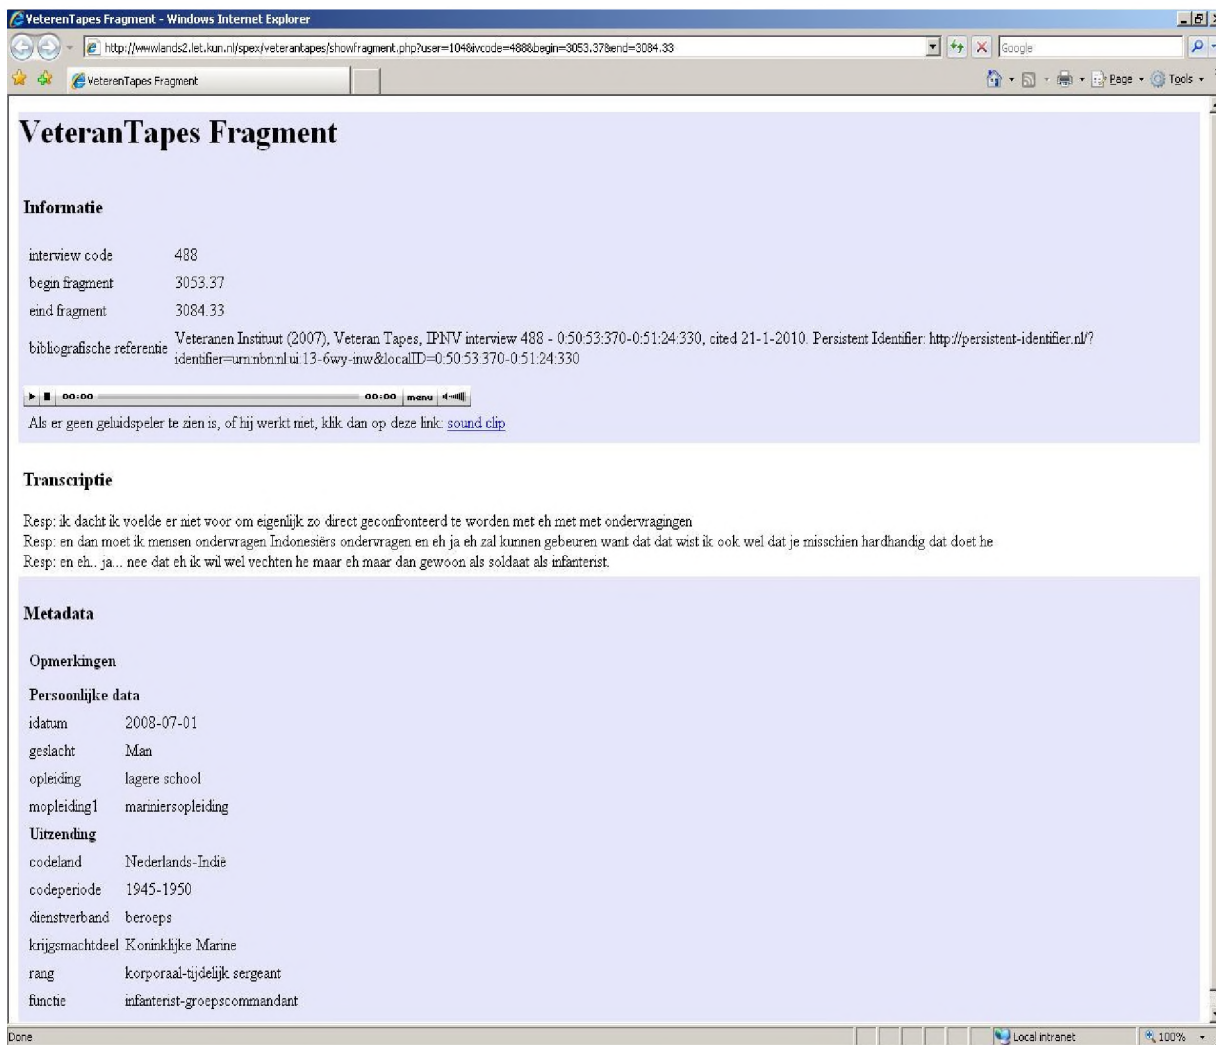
VeterenTapes Fragment - Windows Internet Explorer

http://wwwlands2.let.kun.nl/spex/veterantapes/showfragment.php?user=104&ivcode=488&begin=3053.37&end=3084.33

Google

VeterenTapes Fragment

Page • Tools •

VeteranTapes Fragment

Informatie

| | |
|---|---|
| interview code | 488 |
| begin fragment | 3053.37 |
| eind fragment | 3084.33 |
| bibliografische referentie | Veteranen Instituut (2007), Veteran Tapes, IPNV interview 488 - 0:50:53:370-0:51:24:330, cited 21-1-2010. Persistent Identifier: http://persistent-identifier.nl/?identifier=urn:nbn:nl:ui:13-6wy-inw&localID=0:50:53:370-0:51:24:330 |

00:00 00:00 menu

Als er geen geluidspeler te zien is, of hij werkt niet, klik dan op deze link: sound clip

Transcriptie

Resp: ik dacht ik voelde er niet voor om eigenlijk zo direct geconfronteerd te worden met eh met met ondervragingen
Resp: en dan moet ik mensen ondervragen Indonesiërs ondervragen en eh ja eh zal kunnen gebeuren want dat dat wist ik ook wel dat je misschien hardhandig dat doet he
Resp: en eh.. ja... nee dat eh ik wil wel vechten he maar eh maar dan gewoon als soldaat als infanterist.

Metadata

Opmerkingen

Persoonlijke data

| | |
|---|---|
| idatum | 2008-07-01 |
| geslacht | Man |
| opleiding | lagere school |
| mopleiding1 | mariniersopleiding |

Uitzending

| | |
|---|---|
| codeland | Nederlands-Indië |
| codeperiode | 1945-1950 |
| dienstverband | beroeps |
| krijgsmachtdeel | Koninklijke Marine |
| rang | korporaal-tijdelijk sergeant |
| functie | infanterist-groepscommandant |

Done

Local intranet

100%